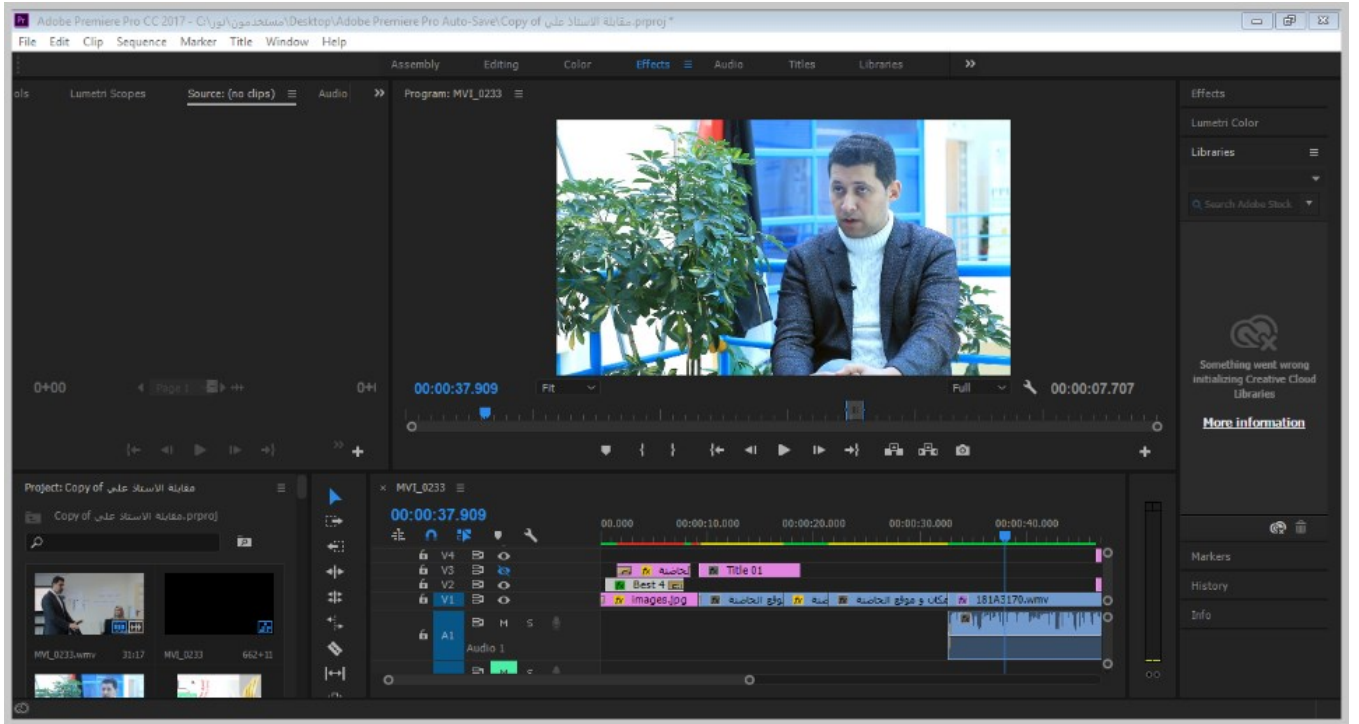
Adobe Premiere Pro CC 2017 - C:\مستخدمون\نور\Desktop\Adobe Premiere Pro Auto-Save\Copy of مقابلة الاستاذ علي.prproj *

File Edit Clip Sequence Marker Title Window Help

Assembly Editing Color Effects Audio Titles Libraries »

ols Lumetri Scopes Source: (no clips) Audio »

Program: MVI_0233

0+00 Page 1 0+H

00:00:37.909 Fit Full 00:00:07.707

Effects
Lumetri Color
Libraries

Search Adobe Stock

Something went wrong initializing Creative Cloud Libraries

More information

Markers
History
Info

Project: Copy of مقابلة الاستاذ علي

Copy of مقابلة الاستاذ علي.prproj

MVI_0233.wmv 31:17 MVI_0233 662+11

MVI_0233

00:00:37.909

00.000 00:00:10.000 00:00:20.000 00:00:30.000 00:00:40.000

V4
V3
V2
V1
A1
Audio 1

الخاصة Title 01
Best 4
Images.jpg وقع الخاصة الخاصة ومكان و موقع الخاصة 181A3170.wmv

M S